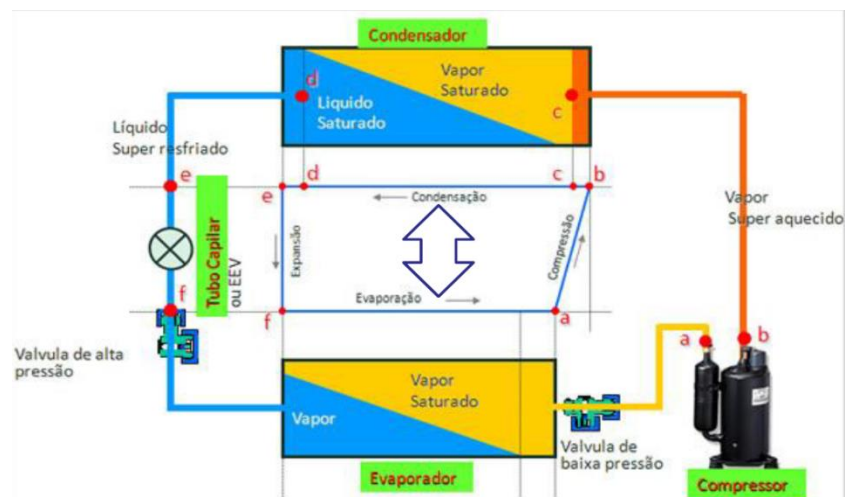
Condensador

d

Liquido Saturado

Vapor Saturado

c

Líquido Super resfriado

e

Tubo Capilar ou EEV

e

d

Condensação

c

b

Vapor Super aquecido

Expansão

Compressão

f

f

Evaporação

a

Valvula de alta pressão

a

b

Vapor

Vapor Saturado

Valvula de baixa pressão

Evaporador

Compressor